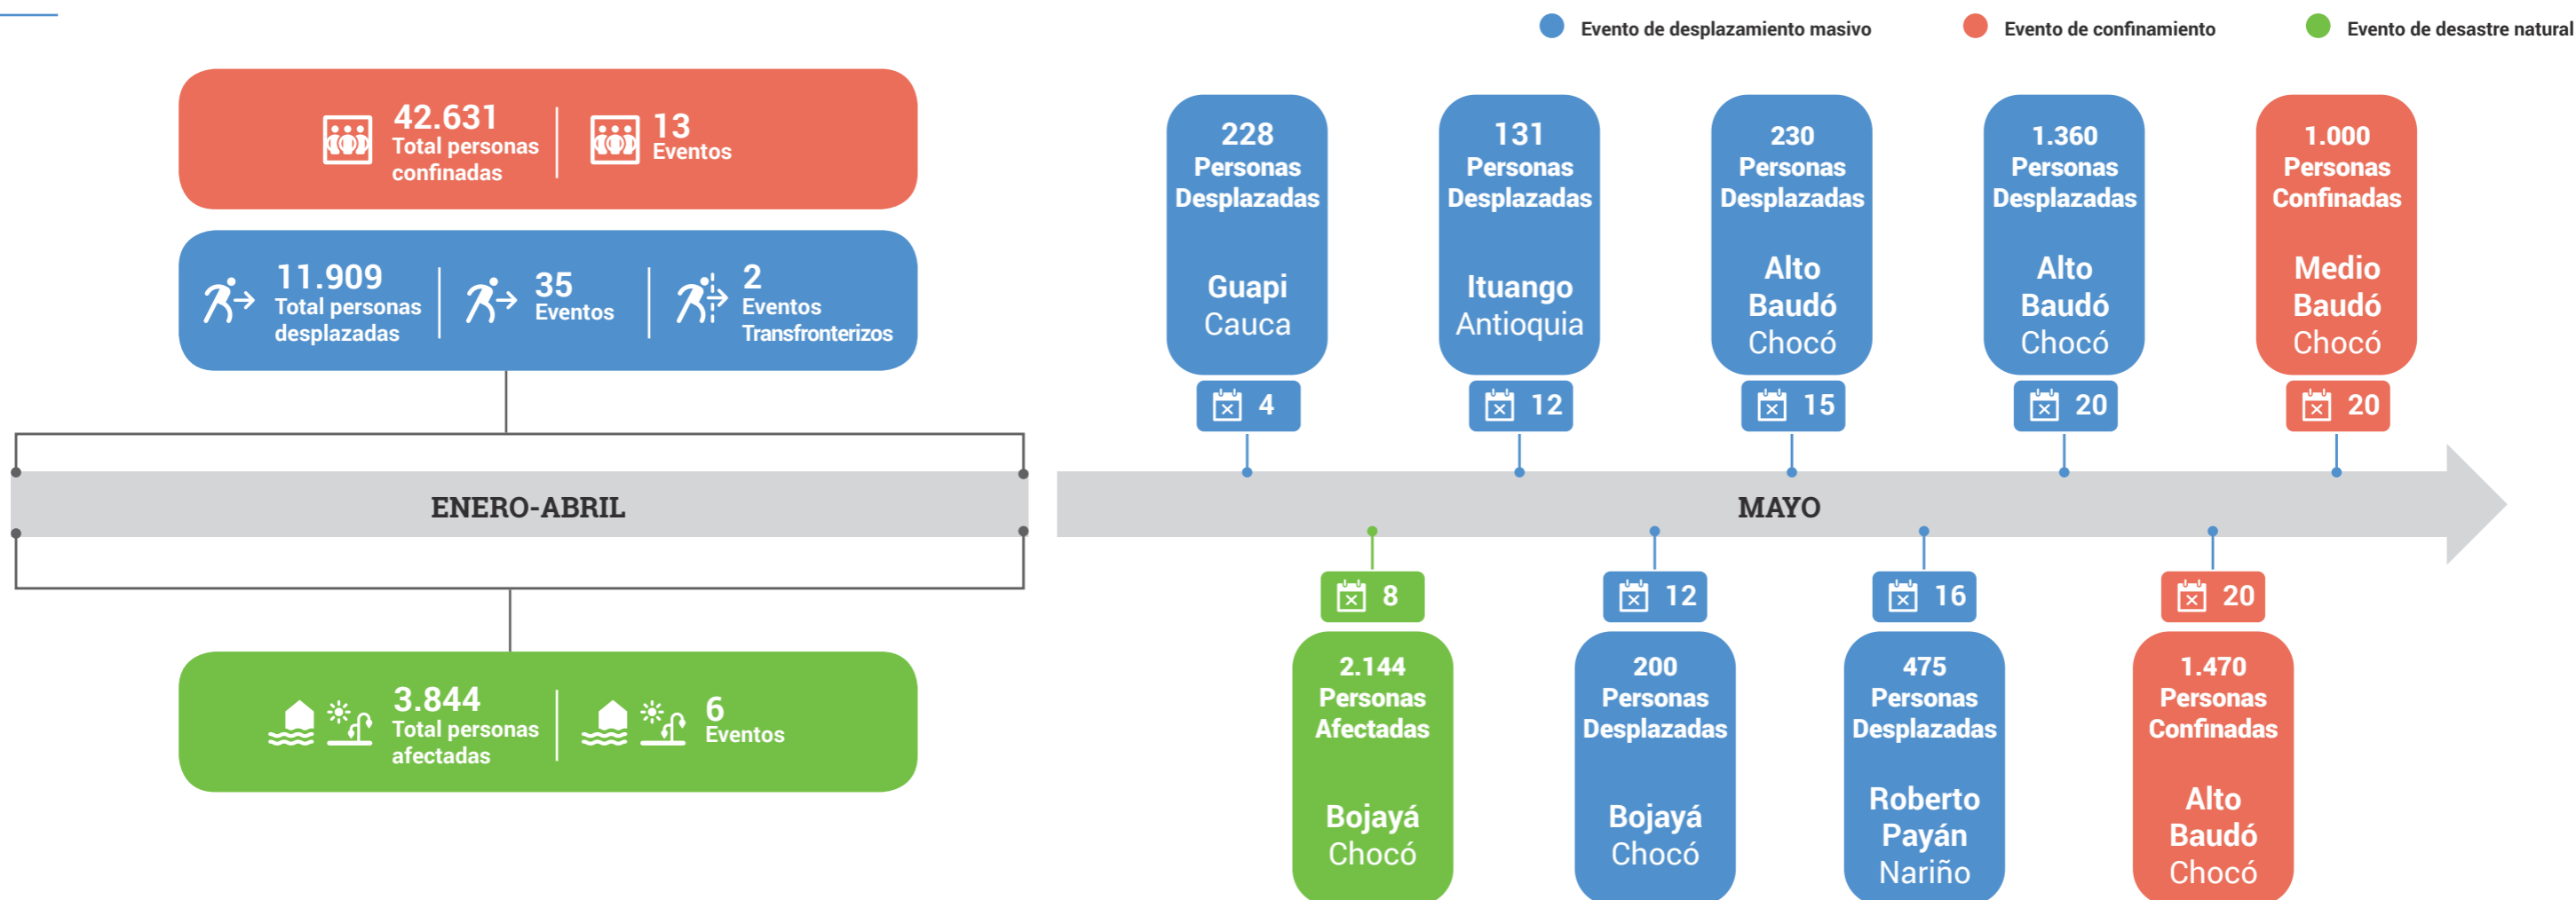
Evento de desplazamiento masivo
Evento de confinamiento
Evento de desastre natural

42.631 Total personas confinadas
13 Eventos

11.909 Total personas desplazadas
35 Eventos
2 Eventos Transfronterizos

ENERO-ABRIL

3.844 Total personas afectadas
6 Eventos

228 Personas Desplazadas
Guapi Cauca
4

131 Personas Desplazadas
Ituango Antioquia
12

230 Personas Desplazadas
Alto Baudó Chocó
15

1.360 Personas Desplazadas
Alto Baudó Chocó
20

1.000 Personas Confinadas
Medio Baudó Chocó
20

MAYO

8
2.144 Personas Afectadas
Bojayá Chocó

12
200 Personas Desplazadas
Bojayá Chocó

16
475 Personas Desplazadas
Roberto Payán Nariño

20
1.470 Personas Confinadas
Alto Baudó Chocó